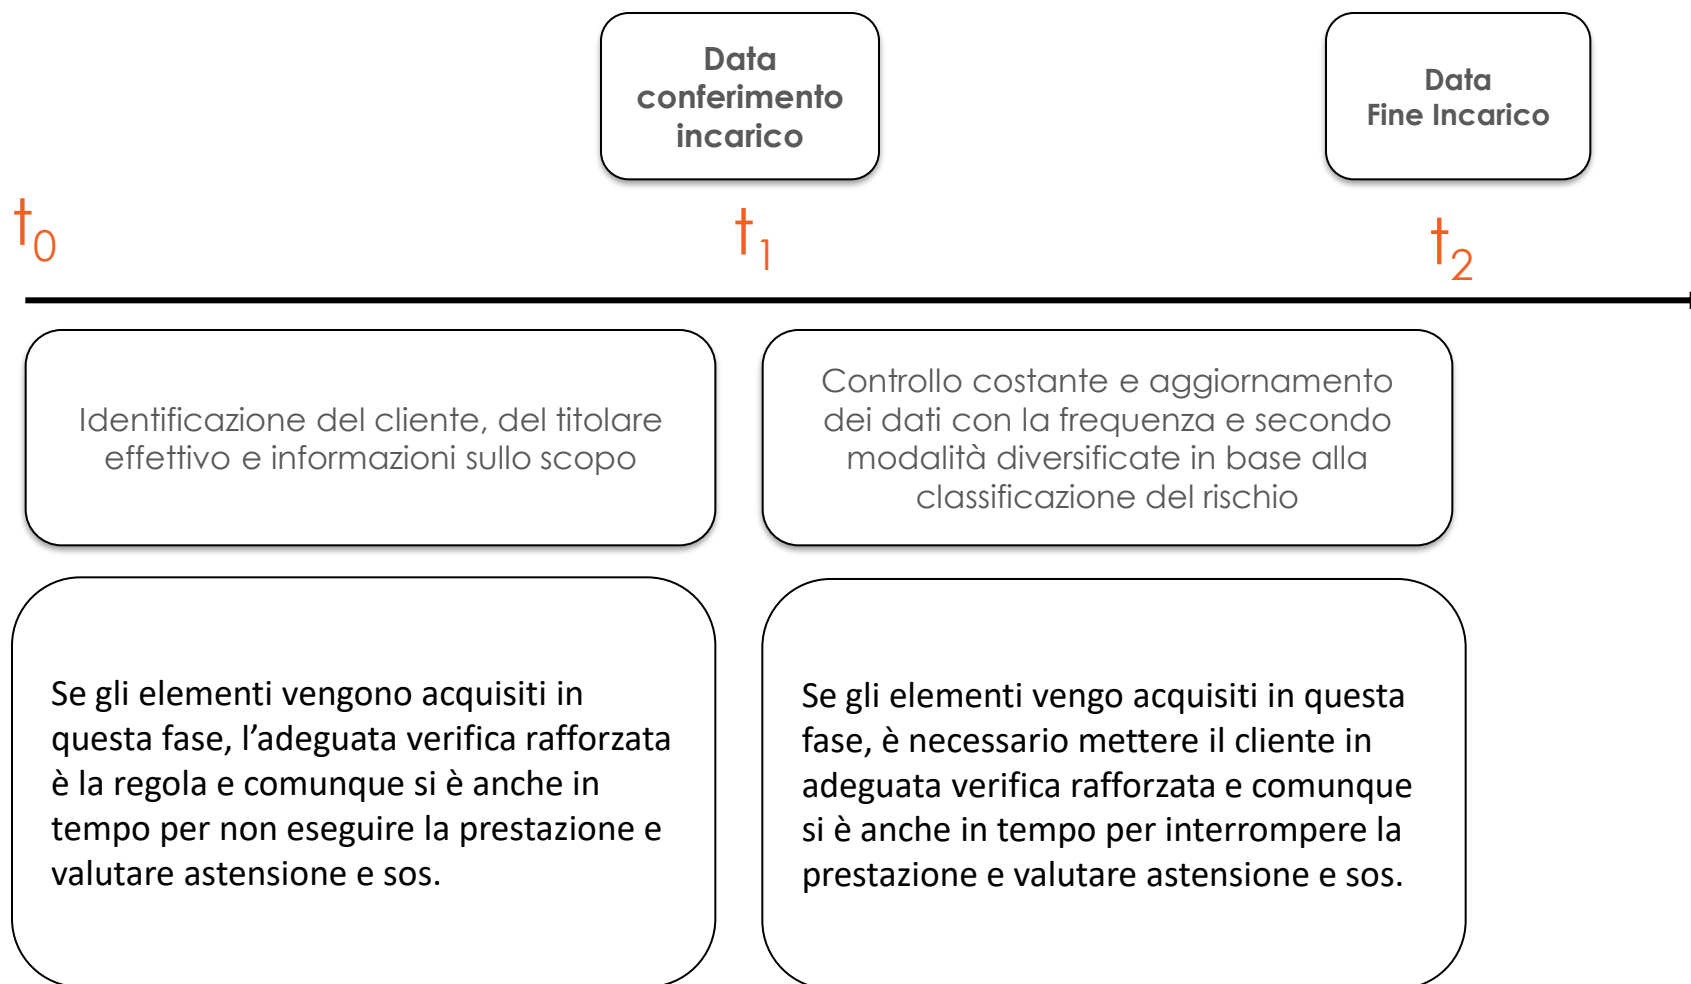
Data conferimento incarico

Data Fine Incarico

$t_0$

$t_1$

$t_2$

Identificazione del cliente, del titolare effettivo e informazioni sullo scopo

Controllo costante e aggiornamento dei dati con la frequenza e secondo modalità diversificate in base alla classificazione del rischio

Se gli elementi vengono acquisiti in questa fase, l’adeguata verifica rafforzata è la regola e comunque si è anche in tempo per non eseguire la prestazione e valutare astensione e sos.

Se gli elementi vengo acquisiti in questa fase, è necessario mettere il cliente in adeguata verifica rafforzata e comunque si è anche in tempo per interrompere la prestazione e valutare astensione e sos.